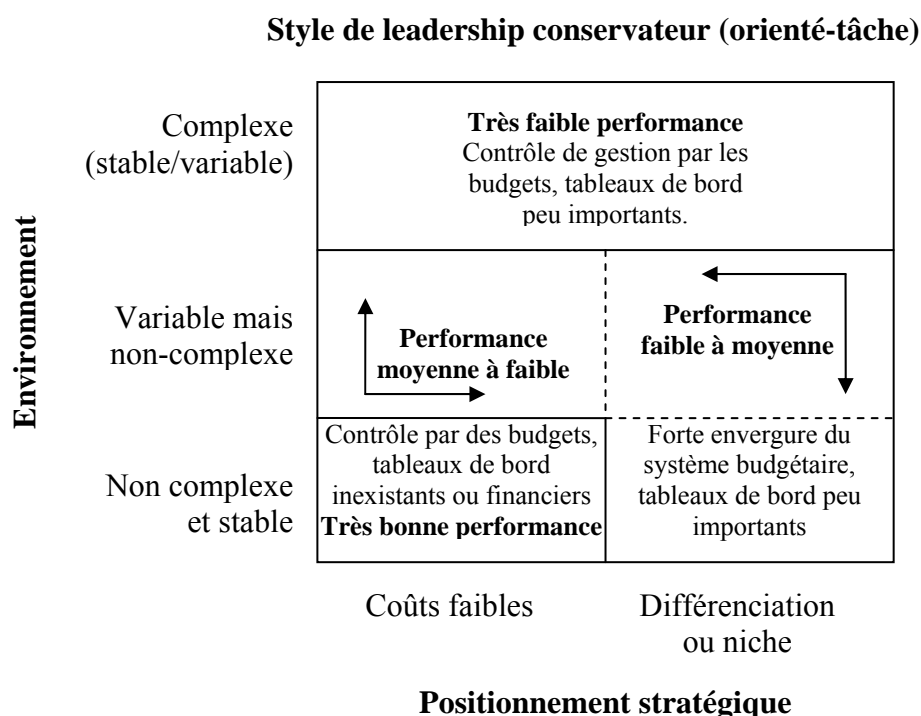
**Style de leadership conservateur (orienté-tâche)**

Complexe (stable/variable)

Variable mais non-complexe

Non complexe et stable

**Environnement**

**Très faible performance**
Contrôle de gestion par les budgets, tableaux de bord peu importants.

**Performance moyenne à faible**

**Performance faible à moyenne**

Contrôle par des budgets, tableaux de bord inexistants ou financiers
**Très bonne performance**

Forte envergure du système budgétaire, tableaux de bord peu importants

Coûts faibles

Différenciation ou niche

**Positionnement stratégique**